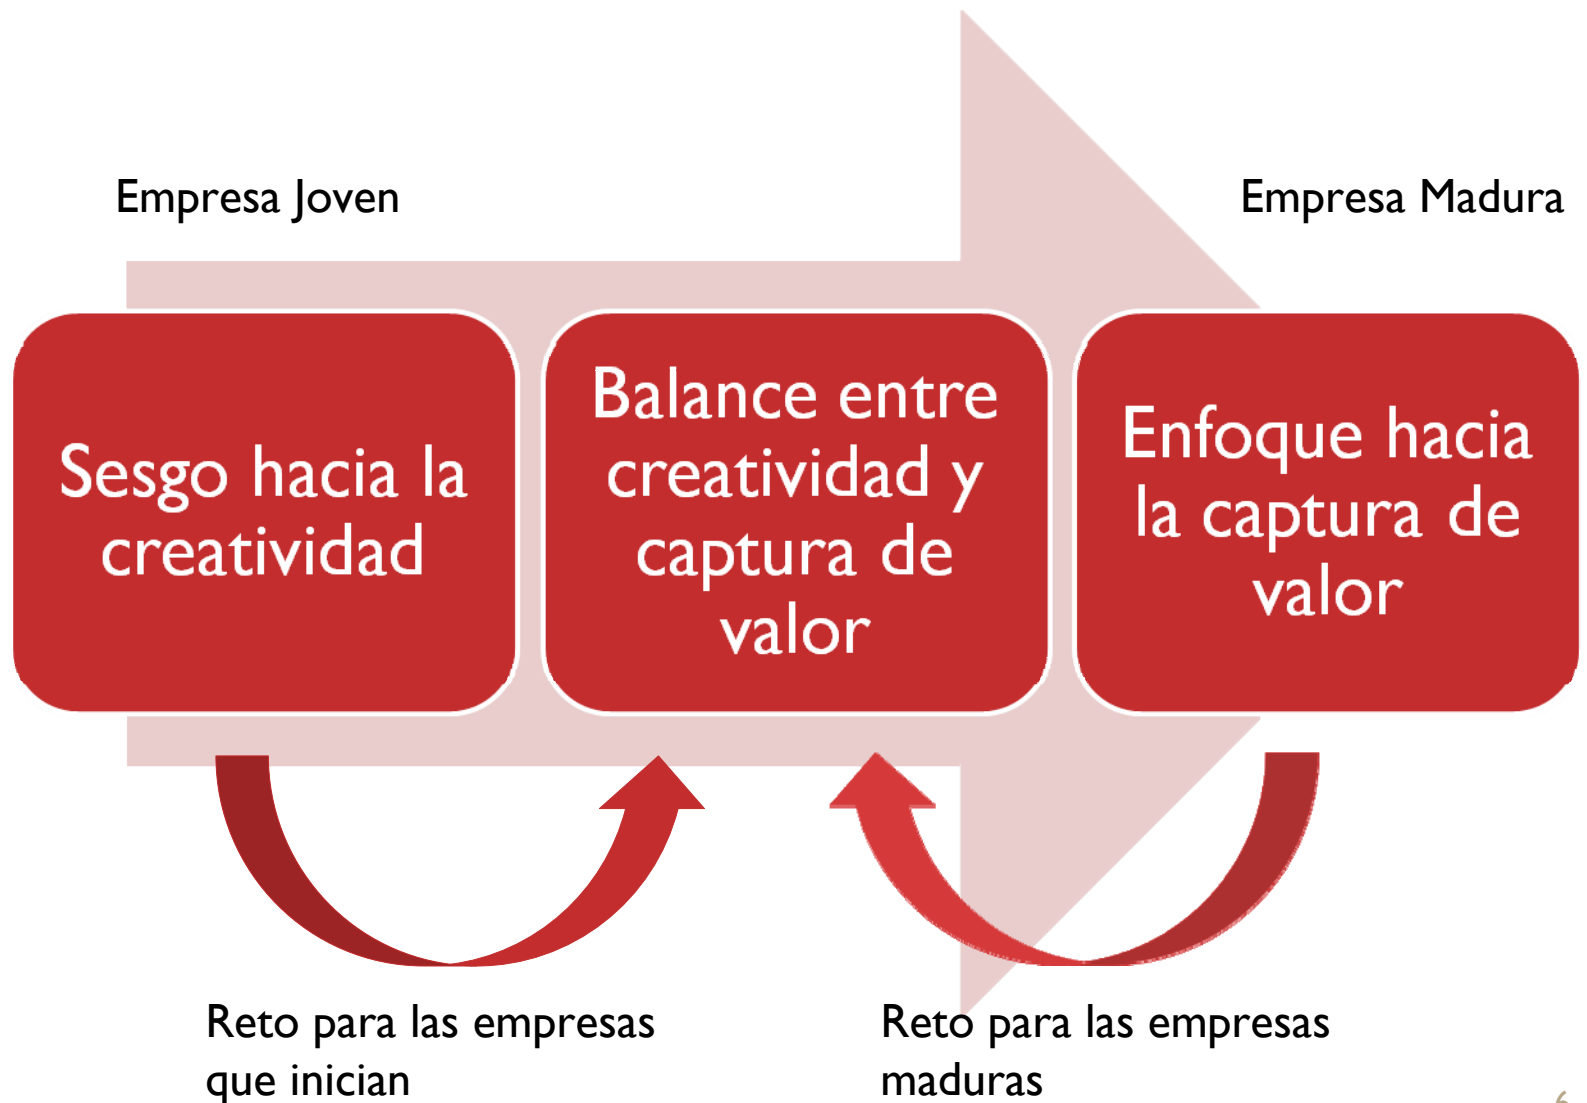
Empresa Joven

Empresa Madura

Sesgo hacia la creatividad

Balance entre creatividad y captura de valor

Enfoque hacia la captura de valor

Reto para las empresas que inician

Reto para las empresas maduras

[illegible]